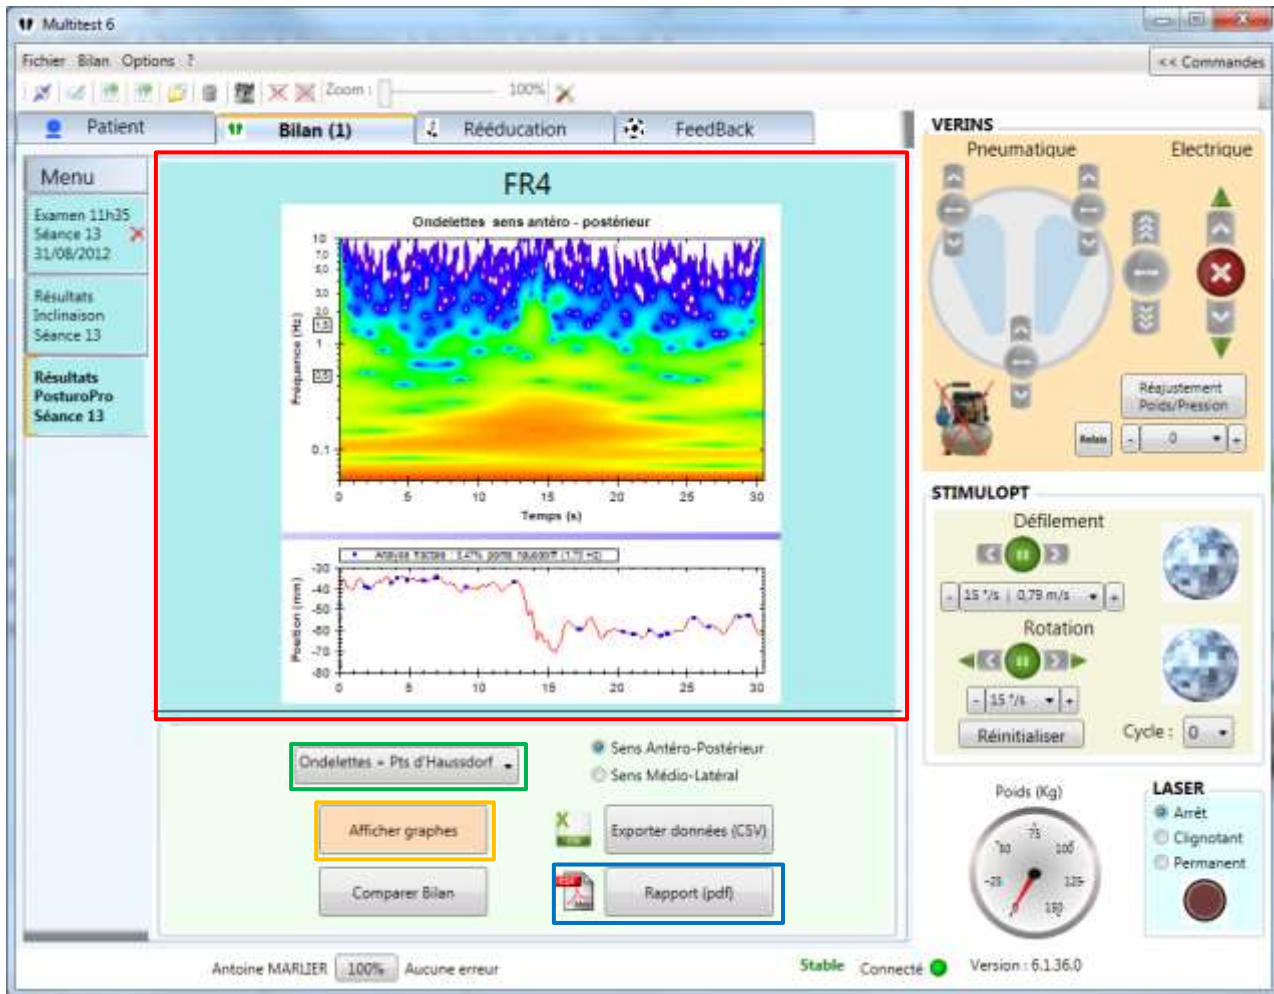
Multitest 6

Fichier Bilan Options ?

<< Commandes

Zoom : 100%

Patient | Bilan (1) | Rééducation | FeedBack

Menu

Examen 11h35
Séance 13
31/08/2012

Résultats
Inclinaison
Séance 13

Résultats
PosturoPro
Séance 13

FR4

Ondelettes sens antéro - postérieur

Fréquence (Hz)

10, 7.0, 5.0, 3.0, 2.0, 1.5, 1, 0.5, 0.1

0 5 10 15 20 25 30

Temps (s)

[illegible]

Position (mm)

-30 -40 -50 -60 -70 -80

0 5 10 15 20 25 30

Ondelettes + Pts d'Haussdorf

Sens Antéro-Postérieur

Sens Médio-Latéral

Afficher graphes

Exporter données (CSV)

Comparer Bilan

Rapport (pdf)

VERINS

Pneumatique

Electrique

Relais

Réajustement Poids/Pression

0

STIMULOPT

Défilement

15 °/s | 0,79 m/s

Rotation

15 °/s

Réinitialiser

Cycle : 0

Poids (Kg)

75 50 100 25 125 150

LASER

Arrêt

Clignotant

Permanent

Antoine MARLIER 100% Aucune erreur

Stable Connecté

Version : 6.1.36.0